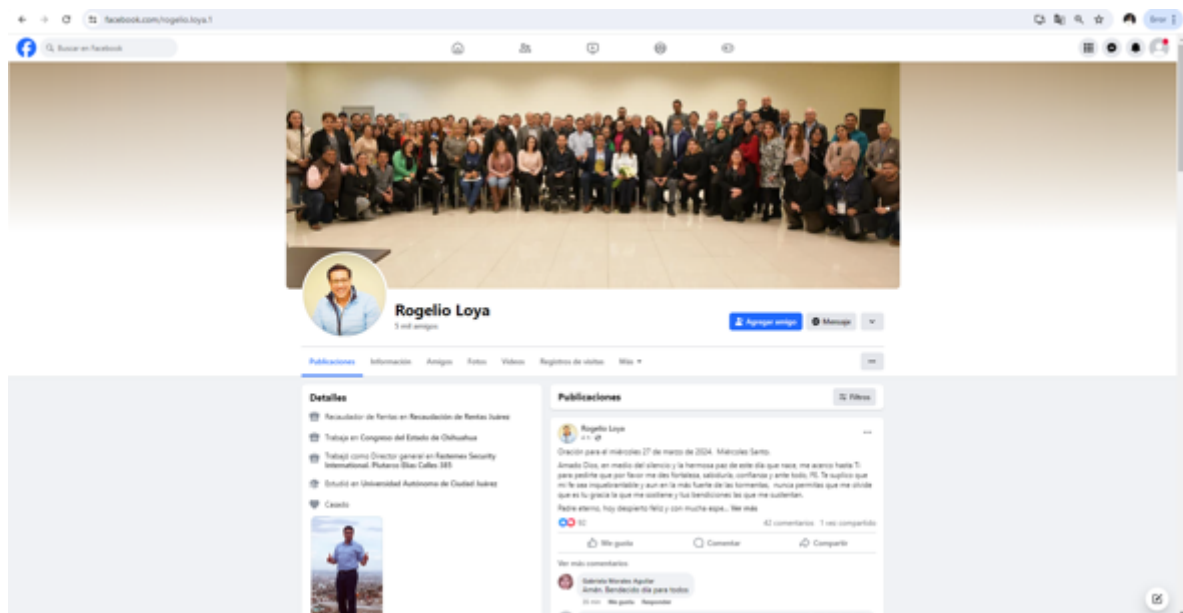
facebook.com/rogelio.loya.1

Error

Buscar en Facebook

Rogelio Loya

5 mil amigos

Agregar amigo

Mensaje

Publicaciones Información Amigos Fotos Videos Registros de visitas Más

Detalles

Recaudador de Rentas en Recaudación de Rentas Juárez

Trabaja en Congreso del Estado de Chihuahua

Trabajó como Director general en Fastenmex Security International. Plutarco Elías Calles 385

Estudió en Universidad Autónoma de Ciudad Juárez

Casado

Publicaciones

Filtros

Rogelio Loya

Oración para el miércoles 27 de marzo de 2024. Miércoles Santo.

Amado Dios, en medio del silencio y la hermosa paz de este día que nace, me acerco hasta Ti para pedirte que por favor me des fortaleza, sabiduría, confianza y ante todo, fe. Te suplico que mi fe sea inquebrantable y aun en la más fuerte de las tormentas, nunca permitas que me olvide que es tu gracia la que me sostiene y tus bendiciones las que me sustentan.

Padre eterno, hoy despierto feliz y con mucha espe... Ver más

92

42 comentarios 1 vez compartido

Me gusta Comentar Compartir

Ver más comentarios

Gabriela Morales Aguilar
Amén. Bendecido día para todos

Me gusta Responder